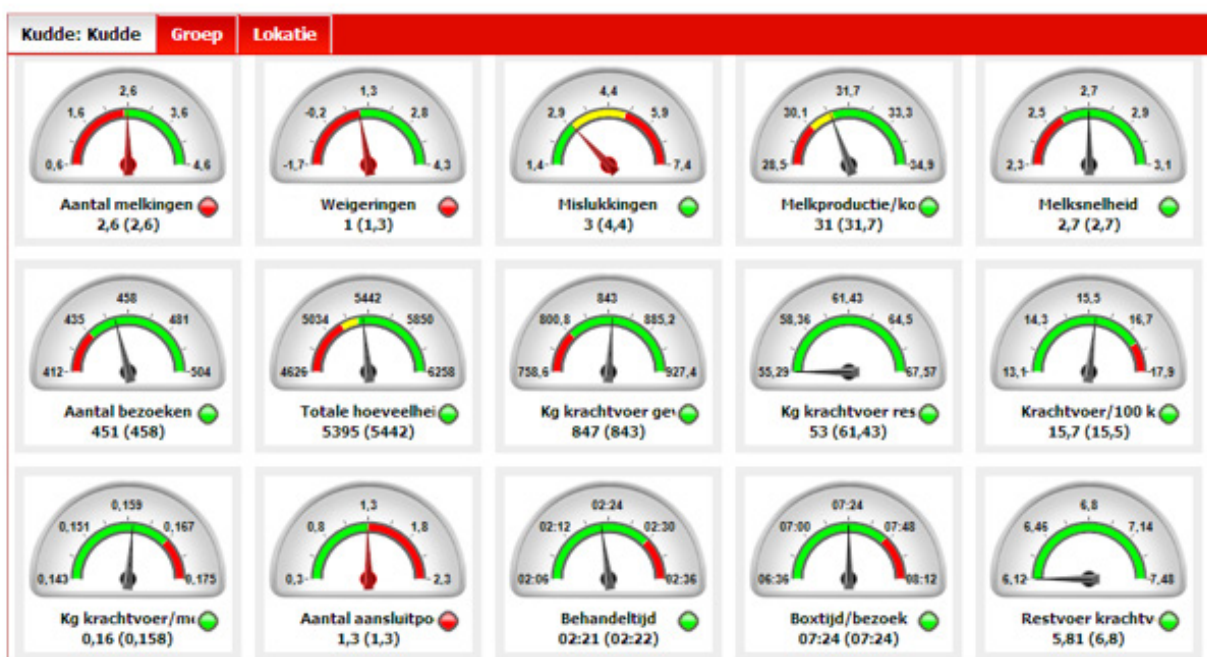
Kudde: Kudde | Groep | Lokatie

2,6
1,6
3,6
0,6
4,6
Aantal melkingen
2,6 (2,6)

1,3
-0,2
2,8
-1,7
4,3
Weigeringen
1 (1,3)

4,4
2,9
5,9
1,4
7,4
Mislukkingen
3 (4,4)

31,7
30,1
33,3
28,5
34,9
Melkproductie/ko
31 (31,7)

2,7
2,5
2,9
2,3
3,1
Melksnelheid
2,7 (2,7)

458
435
481
412
504
Aantal bezoeken
451 (458)

5442
5034
5850
4626
6258
Totale hoeveelhei
5395 (5442)

843
800,8
885,2
758,6
927,4
Kg krachtvoer ge
847 (843)

61,43
58,36
64,5
55,29
67,57
Kg krachtvoer res
53 (61,43)

15,5
14,3
16,7
13,1
17,9
Krachtvoer/100 k
15,7 (15,5)

0,159
0,151
0,167
0,143
0,175
Kg krachtvoer/m
0,16 (0,158)

1,3
0,8
1,8
0,3
2,3
Aantal aansluitpo
1,3 (1,3)

02:24
02:12
02:30
02:06
02:36
Behandeltijd
02:21 (02:22)

07:24
07:00
07:48
06:36
08:12
Boxtijd/bezoek
07:24 (07:24)

6,8
6,46
7,14
6,12
7,48
Restvoer krachtv
5,81 (6,8)